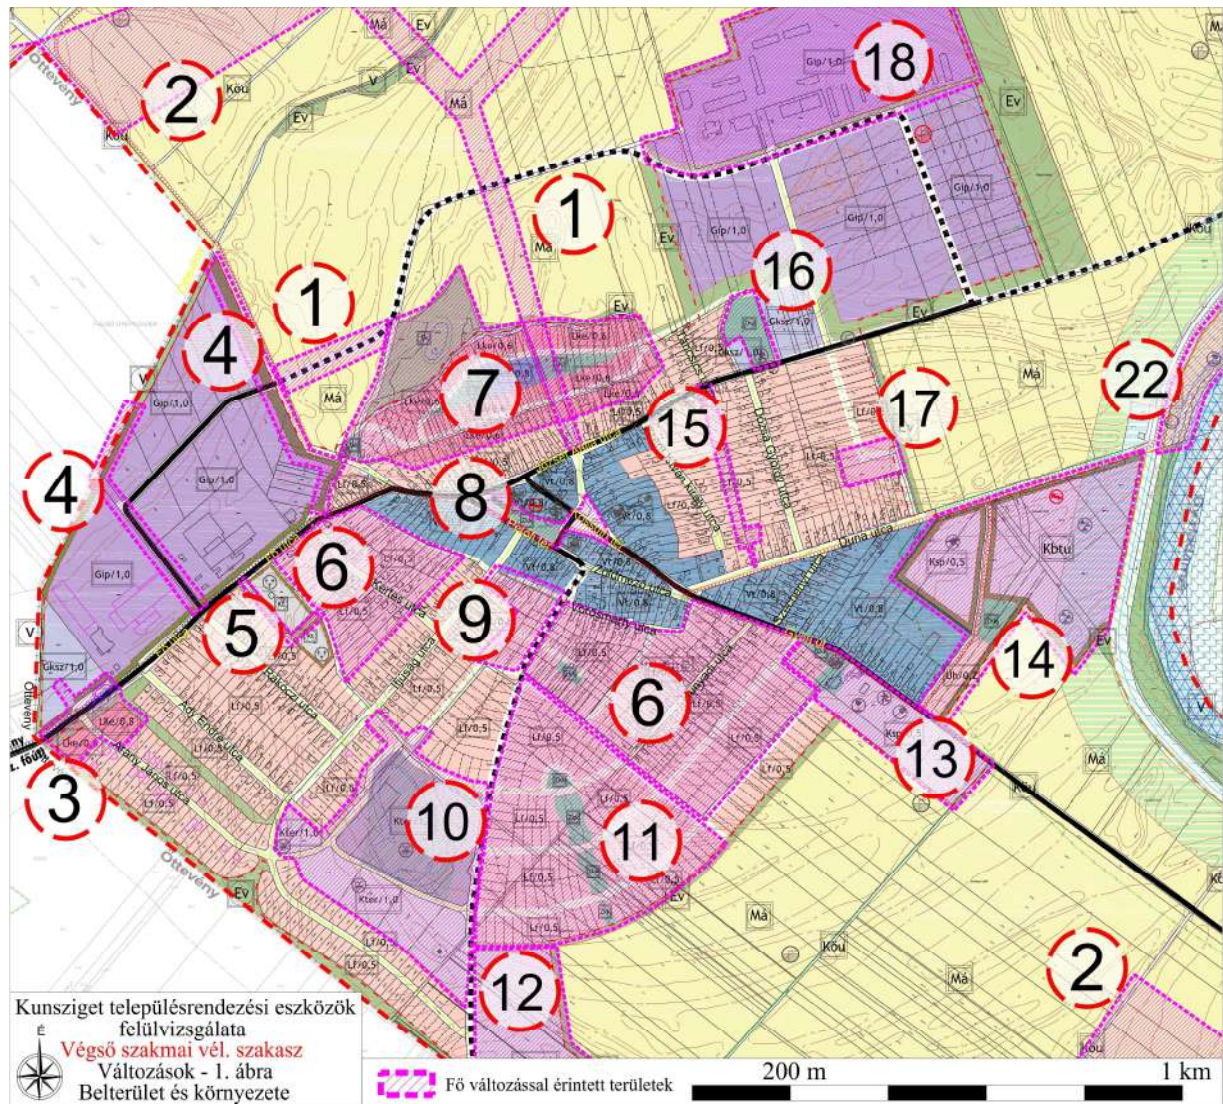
18
2
1
1
16
4
7
15
17
22
4
8
6
9
5
6
14
13
3
10
11
12
2
Otteveny
Kou
Ev
Má
V
Gip/1,0
Gksz/1,0
Lke/0,6
Lf/0,5
Vt/0,8
Ksp/0,5
Kbtu
Kter/1,0
Dózsa György utca
Duna utca
Kertes utca
Rákóczi utca
Ady Endre utca
Arany János utca
Ifjúság utca
Vörösmarty utca

Kunsziget településrendezési eszközök felülvizsgálata
Végső szakmai vél. szakasz
Változások - 1. ábra
Belterület és környezete
É
Fő változással érintett területek
200 m
1 km